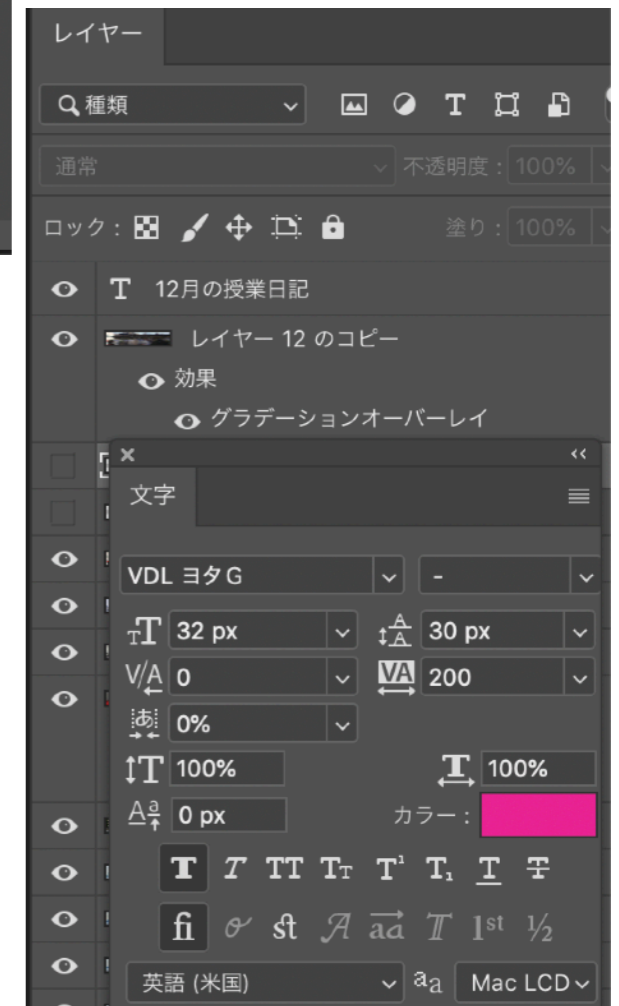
レイヤー

種類

T

通常

不透明度：100%

ロック：

塗り：100%

T 12月の授業日記

レイヤー 12 のコピー

効果

グラデーションオーバーレイ

×

‹‹

文字

VDL ヨタG

-

32 px

30 px

0

200

0%

100%

100%

0 px

カラー：

T T TT Tт T¹ T₁ T Ŧ

fi st 1st ½

英語 (米国)

aa

Mac LCD